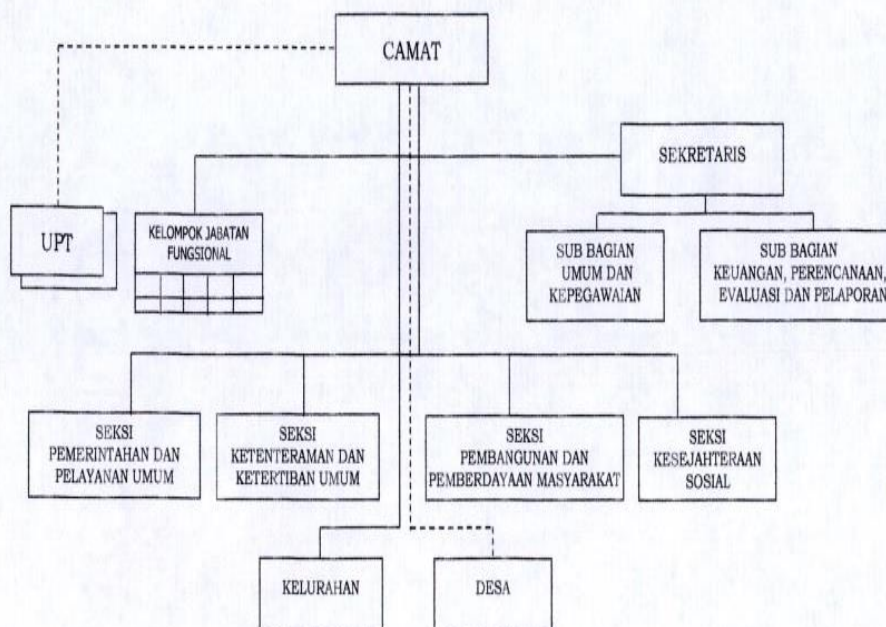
CAMAT

SEKRETARIS

UPT

KELOMPOK JABATAN FUNGSIONAL

SUB BAGIAN UMUM DAN KEPEGAWAIAN

SUB BAGIAN KEUANGAN, PERENCANAAN, EVALUASI DAN PELAPORAN

SEKSI PEMERINTAHAN DAN PELAYANAN UMUM

SEKSI KETENTERAMAN DAN KETERTIBAN UMUM

SEKSI PEMBANGUNAN DAN PEMBERDAYAAN MASYARAKAT

SEKSI KESEJAHTERAAN SOSIAL

KELURAHAN

DESA